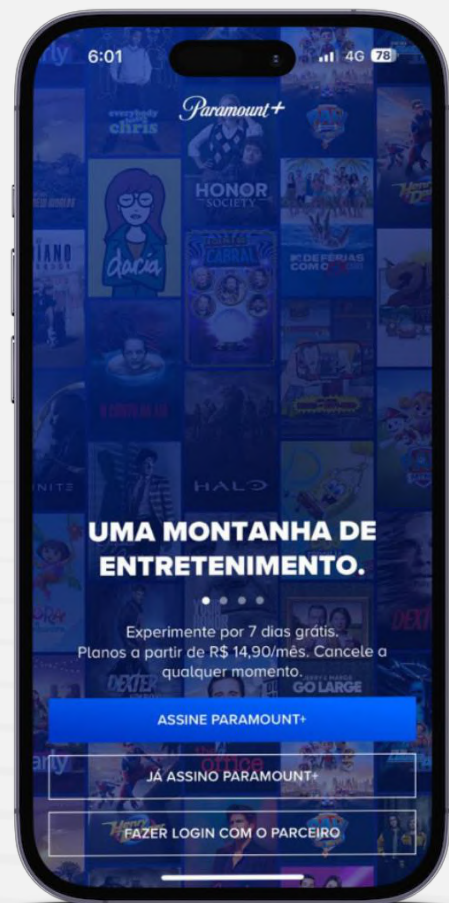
6:01

4G 78

Paramount+

everybody hates chris

daria

HONOR SOCIETY

DE FÉRIAS COM O EX

HALO

UMA MONTANHA DE ENTRETENIMENTO.

Experimente por 7 dias grátis. Planos a partir de R$ 14,90/mês. Cancele a qualquer momento.

DEXTER

GO LARGE

ASSINE PARAMOUNT+

JÁ ASSINO PARAMOUNT+

FAZER LOGIN COM O PARCEIRO